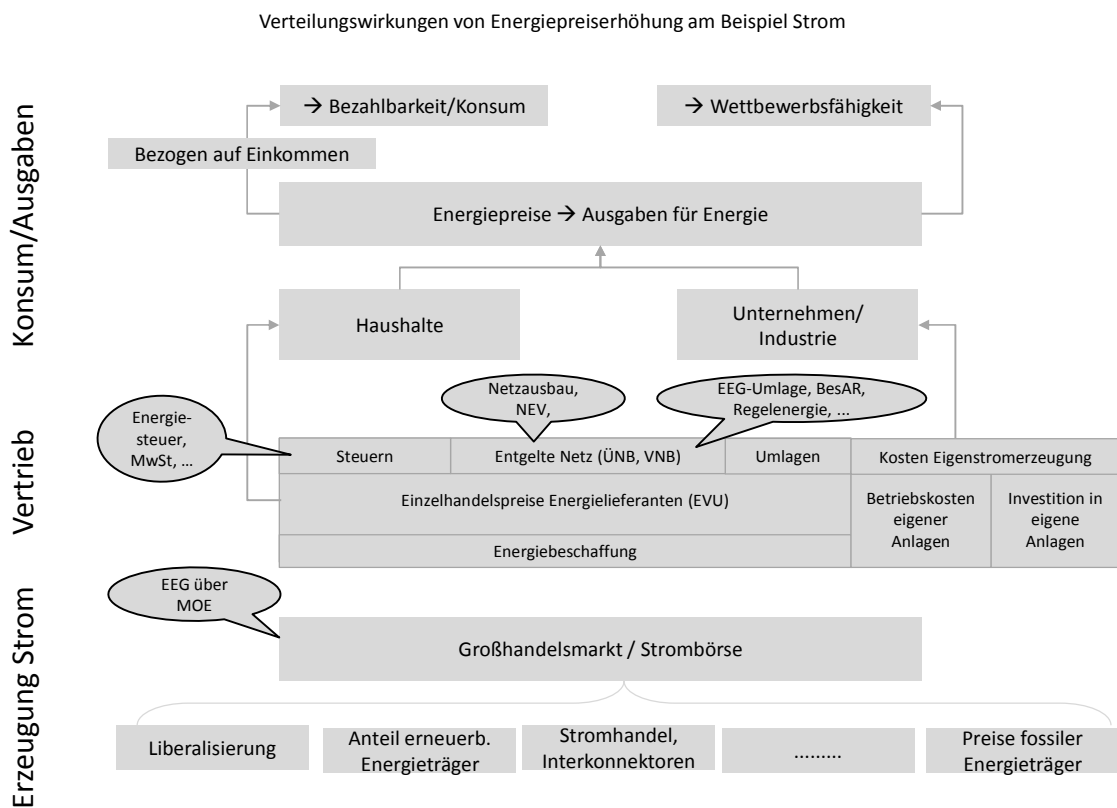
Verteilungswirkungen von Energiepreiserhöhung am Beispiel Strom

Konsum/Ausgaben

→ Bezahlbarkeit/Konsum

→ Wettbewerbsfähigkeit

Bezogen auf Einkommen

Energiepreise → Ausgaben für Energie

Haushalte

Unternehmen/ Industrie

Vertrieb

Energiesteuer, MwSt, …

Netzausbau, NEV,

EEG-Umlage, BesAR, Regelenergie, …

| Steuern | Entgelte Netz (ÜNB, VNB) | Umlagen | Kosten Eigenstromerzeugung | |
|---|---|---|---|---|
| Einzelhandelspreise Energielieferanten (EVU) | | | Betriebskosten eigener Anlagen | Investition in eigene Anlagen |
| Energiebeschaffung | | | | |

Erzeugung Strom

EEG über MOE

Großhandelsmarkt / Strombörse

Liberalisierung

Anteil erneuerb. Energieträger

Stromhandel, Interkonnektoren

.........

Preise fossiler Energieträger